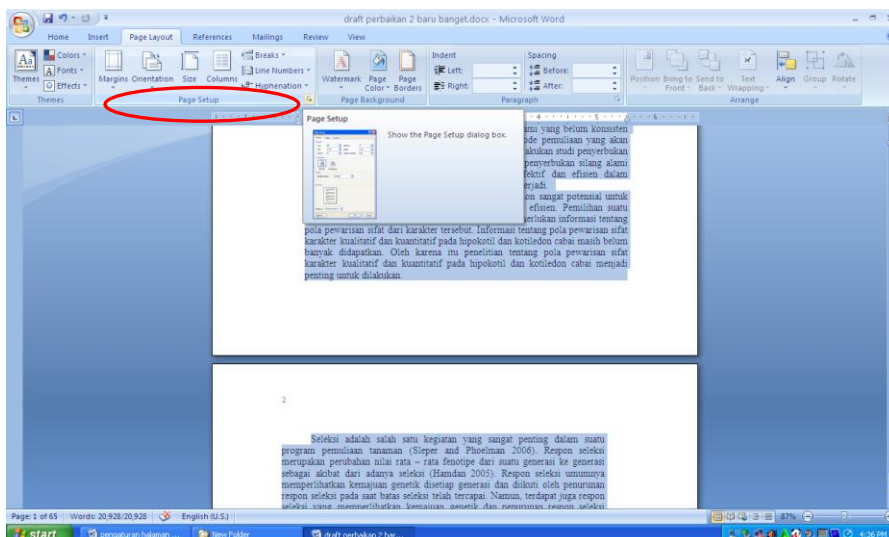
draft perbaikan 2 baru banget.docx - Microsoft Word

Home Insert Page Layout References Mailings Review View

Colors Fonts Effects Themes Margins Orientation Size Columns Breaks Line Numbers Hyphenation Watermark Page Color Page Borders Indent Left: Right: Spacing Before: After: Position Bring to Front Send to Back Text Wrapping Align Group Rotate

Themes Page Setup Page Background Paragraph Arrange

Page Setup

Show the Page Setup dialog box.

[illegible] ami yang belum konsisten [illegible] ode pemuliaan yang akan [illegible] lakukan studi penyerbukan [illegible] penyerbukan silang alami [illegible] fektif dan efisien dalam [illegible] erjadi.

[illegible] on sangat potensial untuk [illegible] efisien. Pemilihan suatu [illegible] erlukan informasi tentang pola pewarisan sifat dari karakter tersebut. Informasi tentang pola pewarisan sifat karakter kualitatif dan kuantitatif pada hipokotil dan kotiledon cabai masih belum banyak didapatkan. Oleh karena itu penelitian tentang pola pewarisan sifat karakter kualitatif dan kuantitatif pada hipokotil dan kotiledon cabai menjadi penting untuk dilakukan.

2

Seleksi adalah salah satu kegiatan yang sangat penting dalam suatu program pemuliaan tanaman (Sleper and Phoelman 2006). Respon seleksi merupakan perubahan nilai rata – rata fenotipe dari suatu generasi ke generasi sebagai akibat dari adanya seleksi (Hamdan 2005). Respon seleksi umumnya memperlihatkan kemajuan genetik disetiap generasi dan dikuti oleh penurunan respon seleksi pada saat batas seleksi telah tercapai. Namun, terdapat juga respon seleksi yang memperlihatkan kemajuan genetik dan penurunan respon seleksi

Page: 1 of 65 Words: 20,928/20,928 English (U.S.) 87%

start pengaturan halaman ... New Folder draft perbaikan 2 bar... 4:36 PM